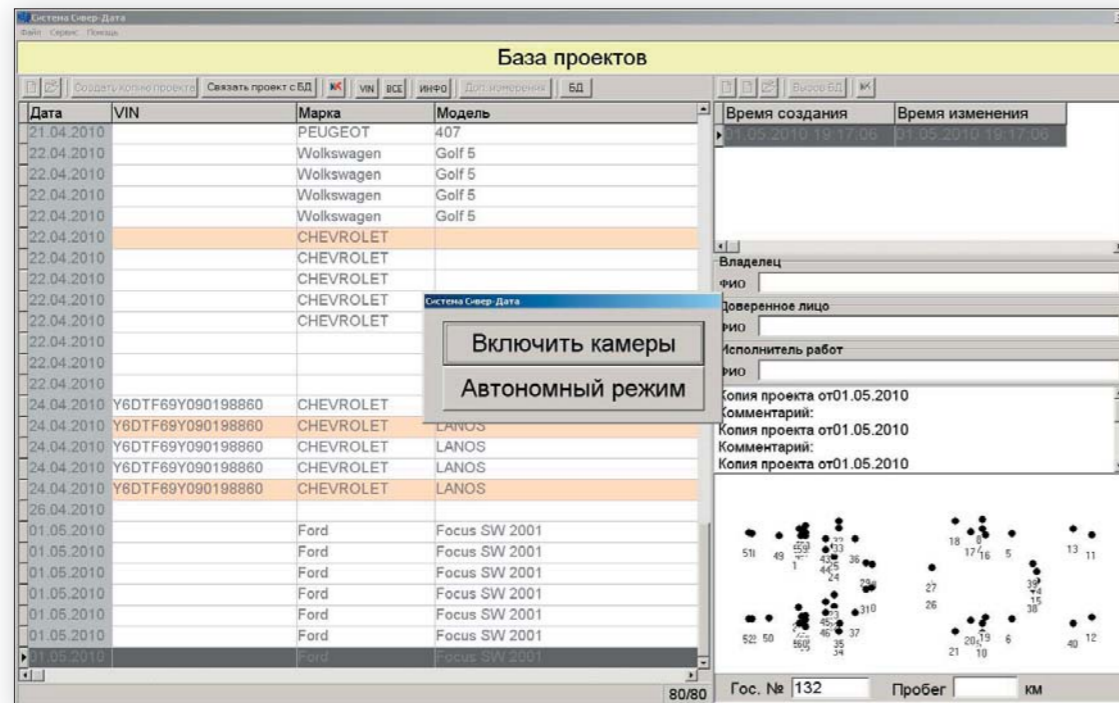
Система Сивер-Дата
Файл Сервис Помощь

База проектов

Создать копию проекта | Связать проект с БД | VIN | ВСЕ | ИНФО | Доп. измерения | БД

| Дата | VIN | Марка | Модель |
|---|---|---|---|
| 21.04.2010 | | PEUGEOT | 407 |
| 22.04.2010 | | Wolkswagen | Golf 5 |
| 22.04.2010 | | Wolkswagen | Golf 5 |
| 22.04.2010 | | Wolkswagen | Golf 5 |
| 22.04.2010 | | Wolkswagen | Golf 5 |
| 22.04.2010 | | CHEVROLET | |
| 22.04.2010 | | CHEVROLET | |
| 22.04.2010 | | CHEVROLET | |
| 22.04.2010 | | CHEVROLET | |
| 22.04.2010 | | CHEVROLET | |
| 22.04.2010 | | | |
| 22.04.2010 | | | |
| 22.04.2010 | | | |
| 24.04.2010 | Y6DTF69Y090198860 | CHEVROLET | |
| 24.04.2010 | Y6DTF69Y090198860 | CHEVROLET | LANOS |
| 24.04.2010 | Y6DTF69Y090198860 | CHEVROLET | LANOS |
| 24.04.2010 | Y6DTF69Y090198860 | CHEVROLET | LANOS |
| 24.04.2010 | Y6DTF69Y090198860 | CHEVROLET | LANOS |
| 26.04.2010 | | | |
| 01.05.2010 | | Ford | Focus SW 2001 |
| 01.05.2010 | | Ford | Focus SW 2001 |
| 01.05.2010 | | Ford | Focus SW 2001 |
| 01.05.2010 | | Ford | Focus SW 2001 |
| 01.05.2010 | | Ford | Focus SW 2001 |
| 01.05.2010 | | Ford | Focus SW 2001 |
| 01.05.2010 | | Ford | Focus SW 2001 |

80/80

Система Сивер-Дата
Включить камеры
Автономный режим

Вызов БД

| Время создания | Время изменения |
|---|---|
| 01.05.2010 19:17:06 | 01.05.2010 19:17:06 |

Владелец
ФИО
Доверенное лицо
ФИО
Исполнитель работ
ФИО

Копия проекта от01.05.2010
Комментарий:
Копия проекта от01.05.2010
Комментарий:
Копия проекта от01.05.2010

51 49 1 36 24 31 52 50 37 35 34 18 8 17 16 5 13 11 27 26 39 15 38 20 19 6 21 10 40 12

Гос. № 132 Пробег км